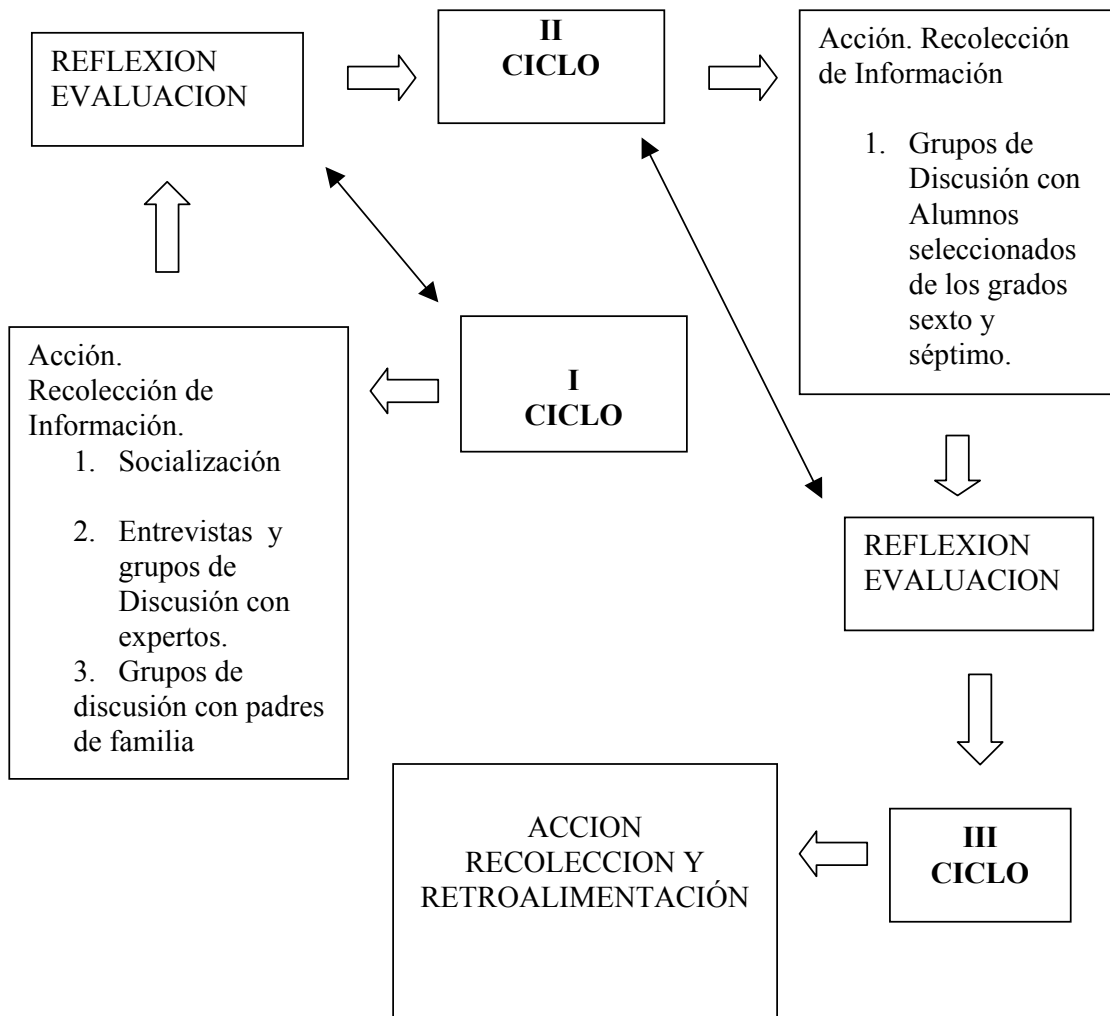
REFLEXION
EVALUACION

II
CICLO

Acción. Recolección de Información

1. Grupos de Discusión con Alumnos seleccionados de los grados sexto y séptimo.

Acción.
Recolección de Información.

1. Socialización

2. Entrevistas y grupos de Discusión con expertos.

3. Grupos de discusión con padres de familia

I
CICLO

REFLEXION
EVALUACION

ACCION
RECOLECCION Y
RETROALIMENTACIÓN

III
CICLO